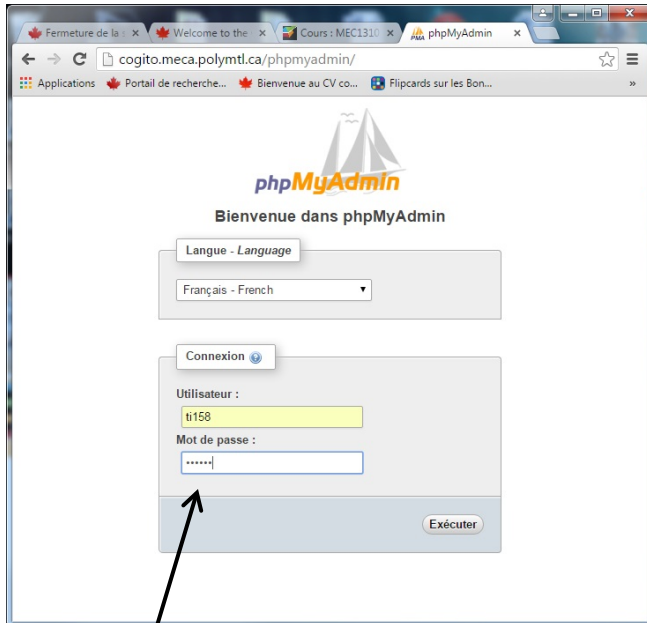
Fermeture de la ×
Welcome to the ×
Cours : MEC1310 ×
phpMyAdmin ×

cogito.meca.polymtl.ca/phpmyadmin/

Applications
Portail de recherche...
Bienvenue au CV co...
Flipcards sur les Bon...
»

phpMyAdmin

Bienvenue dans phpMyAdmin

Langue - *Language*

Français - French

Connexion

Utilisateur :

ti158

Mot de passe :

••••••

Exécuter